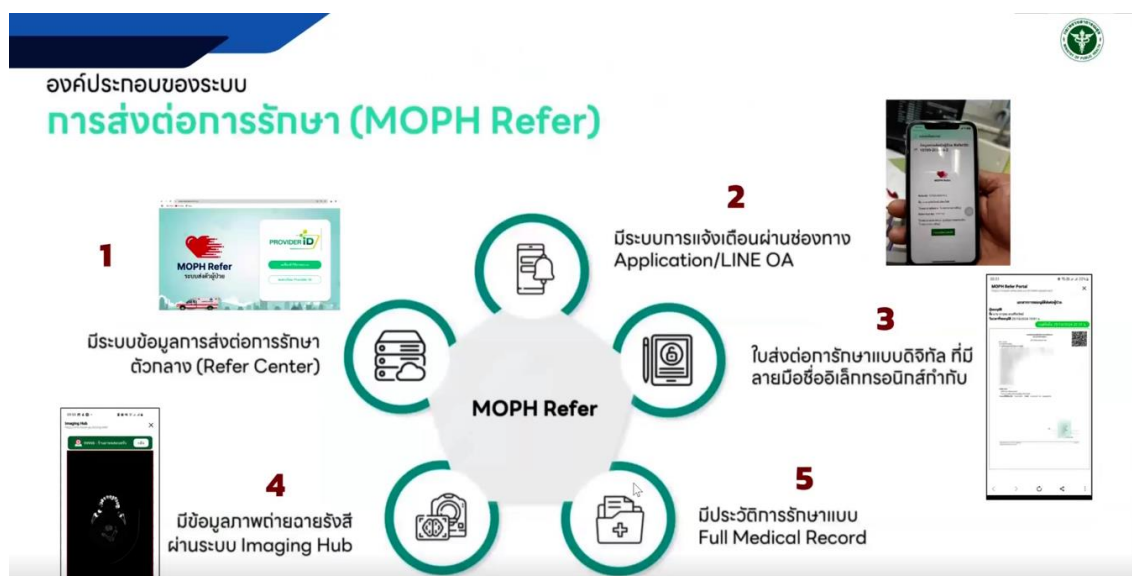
องค์ประกอบของระบบ
การส่งต่อการรักษา (MOPH Refer)

MOPH Refer
ระบบส่งตัวผู้ป่วย

PROVIDER iD

1
มีระบบข้อมูลการส่งต่อการรักษาตัวกลาง (Refer Center)

2
มีระบบการแจ้งเตือนผ่านช่องทาง Application/LINE OA

3
ใบส่งต่อการักษาแบบดิจิทัล ที่มีลายมือชื่ออิเล็กทรอนิกส์กำกับ

MOPH Refer Portal

4
มีข้อมูลภาพถ่ายฉายรังสีผ่านระบบ Imaging Hub

Imaging Hub

5
มีประวัติการรักษาแบบ Full Medical Record

MOPH Refer